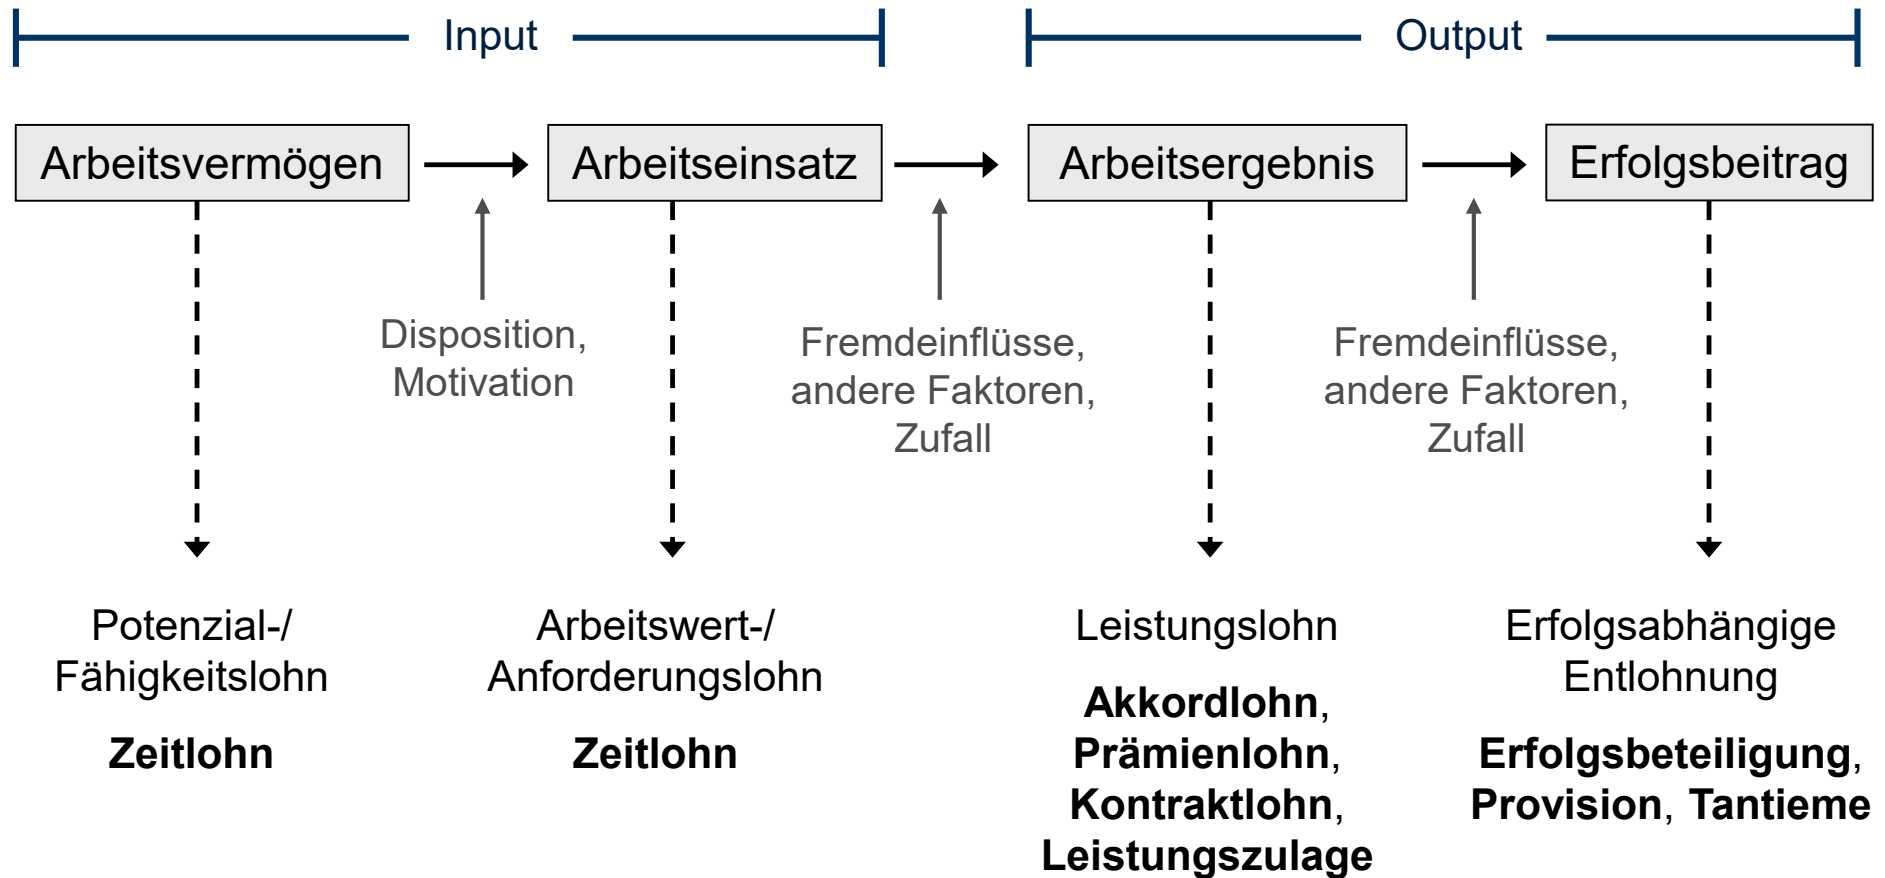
Input

Output

Arbeitsvermögen

Arbeitseinsatz

Arbeitsergebnis

Erfolgsbeitrag

Disposition, Motivation

Fremdeinflüsse, andere Faktoren, Zufall

Fremdeinflüsse, andere Faktoren, Zufall

Potenzial-/ Fähigkeitslohn

**Zeitlohn**

Arbeitswert-/ Anforderungslohn

**Zeitlohn**

Leistungslohn

**Akkordlohn**, **Prämienlohn**, **Kontraktlohn**, **Leistungszulage**

Erfolgsabhängige Entlohnung

**Erfolgsbeteiligung**, **Provision**, **Tantieme**